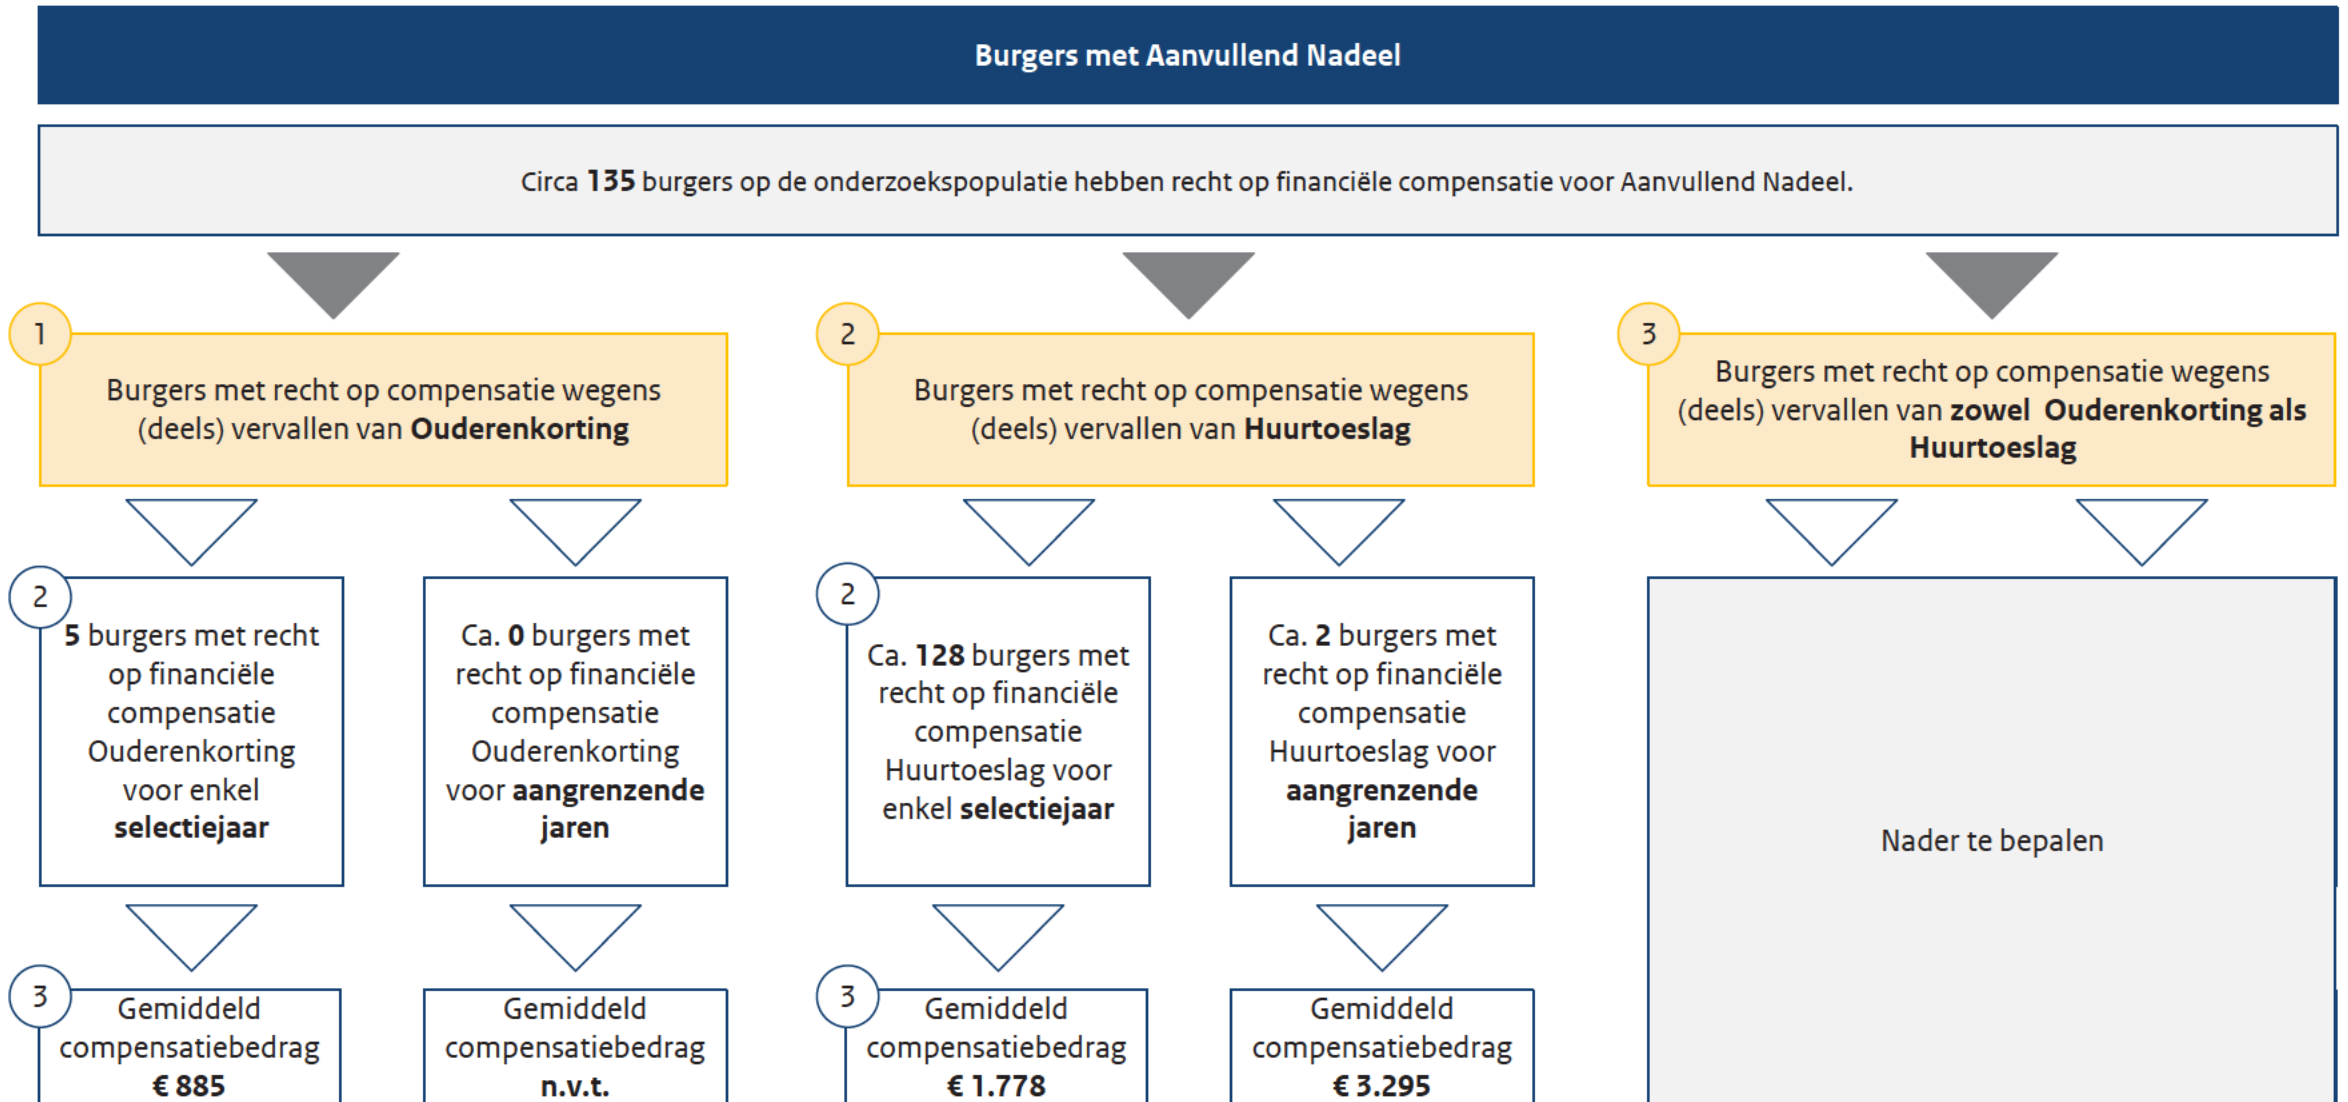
Burgers met Aanvullend Nadeel

Circa **135** burgers op de onderzoekspopulatie hebben recht op financiële compensatie voor Aanvullend Nadeel.

1

Burgers met recht op compensatie wegens (deels) vervallen van **Ouderenkorting**

2

Burgers met recht op compensatie wegens (deels) vervallen van **Huurtoeslag**

3

Burgers met recht op compensatie wegens (deels) vervallen van **zowel Ouderenkorting als Huurtoeslag**

2

**5** burgers met recht op financiële compensatie Ouderenkorting voor enkel **selectiejaar**

Ca. **0** burgers met recht op financiële compensatie Ouderenkorting voor **aangrenzende jaren**

2

Ca. **128** burgers met recht op financiële compensatie Huurtoeslag voor enkel **selectiejaar**

Ca. **2** burgers met recht op financiële compensatie Huurtoeslag voor **aangrenzende jaren**

Nader te bepalen

3

Gemiddeld compensatiebedrag **€ 885**

Gemiddeld compensatiebedrag **n.v.t.**

3

Gemiddeld compensatiebedrag **€ 1.778**

Gemiddeld compensatiebedrag **€ 3.295**